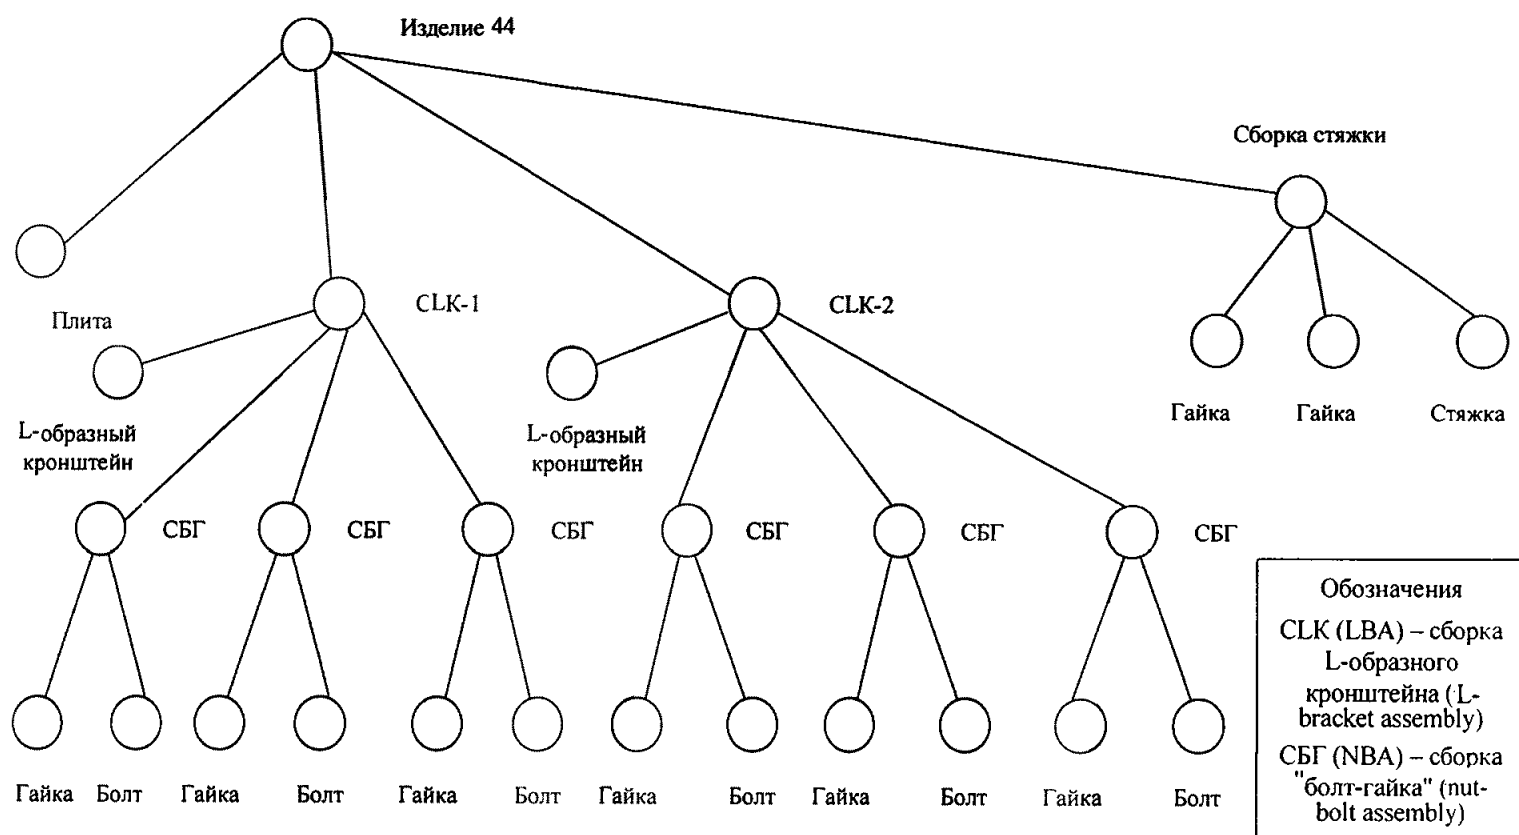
Изделие 44

Сборка стяжки

Плита

CLK-1

CLK-2

L-образный кронштейн

L-образный кронштейн

Гайка Гайка Стяжка

СБГ СБГ СБГ СБГ СБГ СБГ

Гайка Болт Гайка Болт Гайка Болт Гайка Болт Гайка Болт Гайка Болт

Обозначения
CLK (LBA) – сборка L-образного кронштейна (L-bracket assembly)
СБГ (NBA) – сборка "болт-гайка" (nut-bolt assembly)